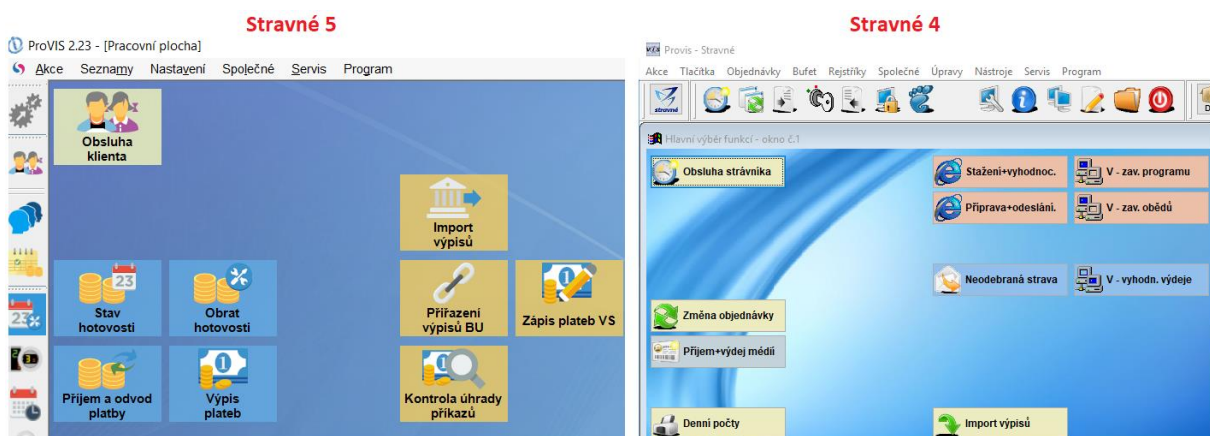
Stravné 5

ProVIS 2.23 - [Pracovní plocha]

Akce Seznamy Nastavení Společné Servis Program

Obsluha klienta

Import výpisů

Stav hotovosti

Obrat hotovosti

Přiřazení výpisů BU

Zápis plateb VS

Příjem a odvod platby

Výpis plateb

Kontrola úhrady příkazů

Stravné 4

Provis - Stravné

Akce Tlačítka Objednávky Bufet Rejstříky Společné Úpravy Nástroje Servis Program

Hlavní výběr funkcí - okno č.1

Obsluha strávníka

Stažení+vyhodnoc.

V - zav. programu

Příprava+odeslání.

V - zav. obědů

Neodebraná strava

V - vyhodn. výdeje

Změna objednávky

Příjem+výdej médií

Denní počty

Import výpisů